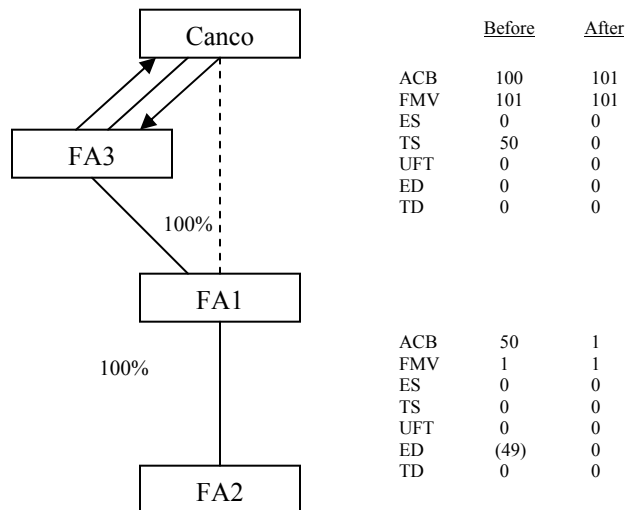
Canco

FA3

100%

FA1

100%

FA2

| | Before | After |
|---|---|---|
| ACB | 100 | 101 |
| FMV | 101 | 101 |
| ES | 0 | 0 |
| TS | 50 | 0 |
| UFT | 0 | 0 |
| ED | 0 | 0 |
| TD | 0 | 0 |

| | | |
|---|---|---|
| ACB | 50 | 1 |
| FMV | 1 | 1 |
| ES | 0 | 0 |
| TS | 0 | 0 |
| UFT | 0 | 0 |
| ED | (49) | 0 |
| TD | 0 | 0 |